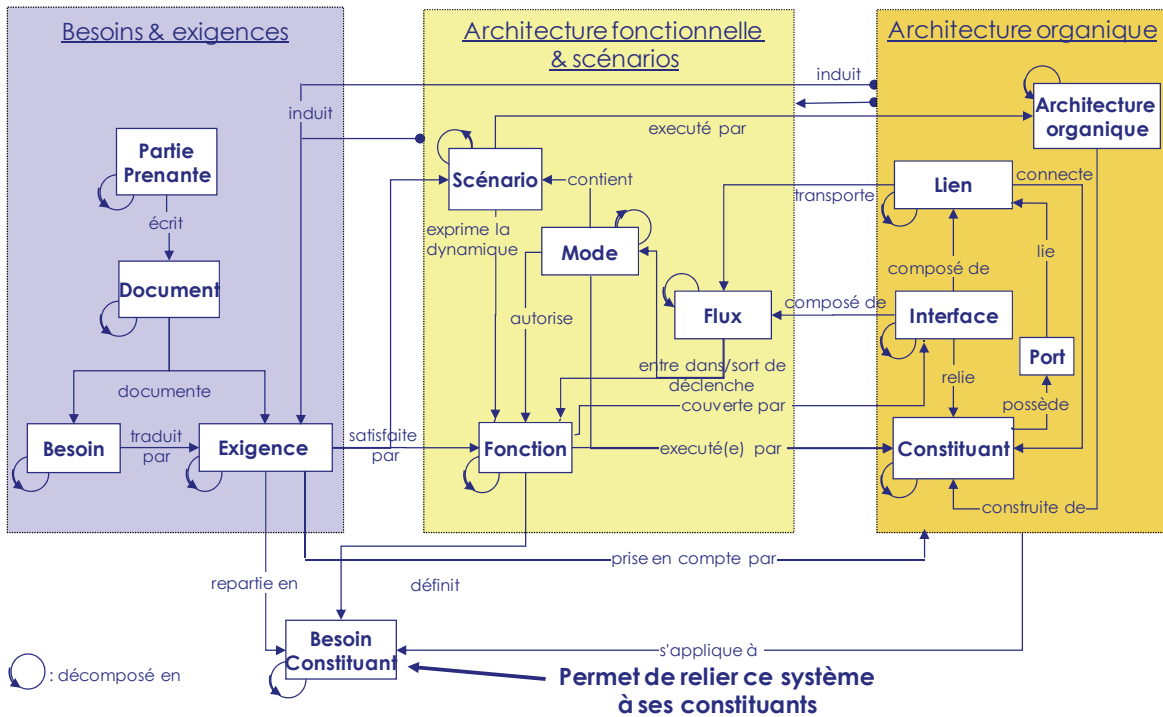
Besoins & exigences

Architecture fonctionnelle & scénarios

Architecture organique

induit

induit

Architecture organique

executé par

Partie Prenante

Scénario

contient

Lien

connecte

transporte

écrit

exprime la dynamique

Mode

lie

Document

composé de

autorise

Flux

composé de

Interface

Port

entre dans/sort de

déclenche

relie

documente

possède

couverte par

Besoin

traduit par

Exigence

satisfaite par

Fonction

executé(e) par

Constituant

construite de

prise en compte par

repartie en

définit

Besoin Constituant

s'applique à

: décomposé en

Permet de relier ce système à ses constituants